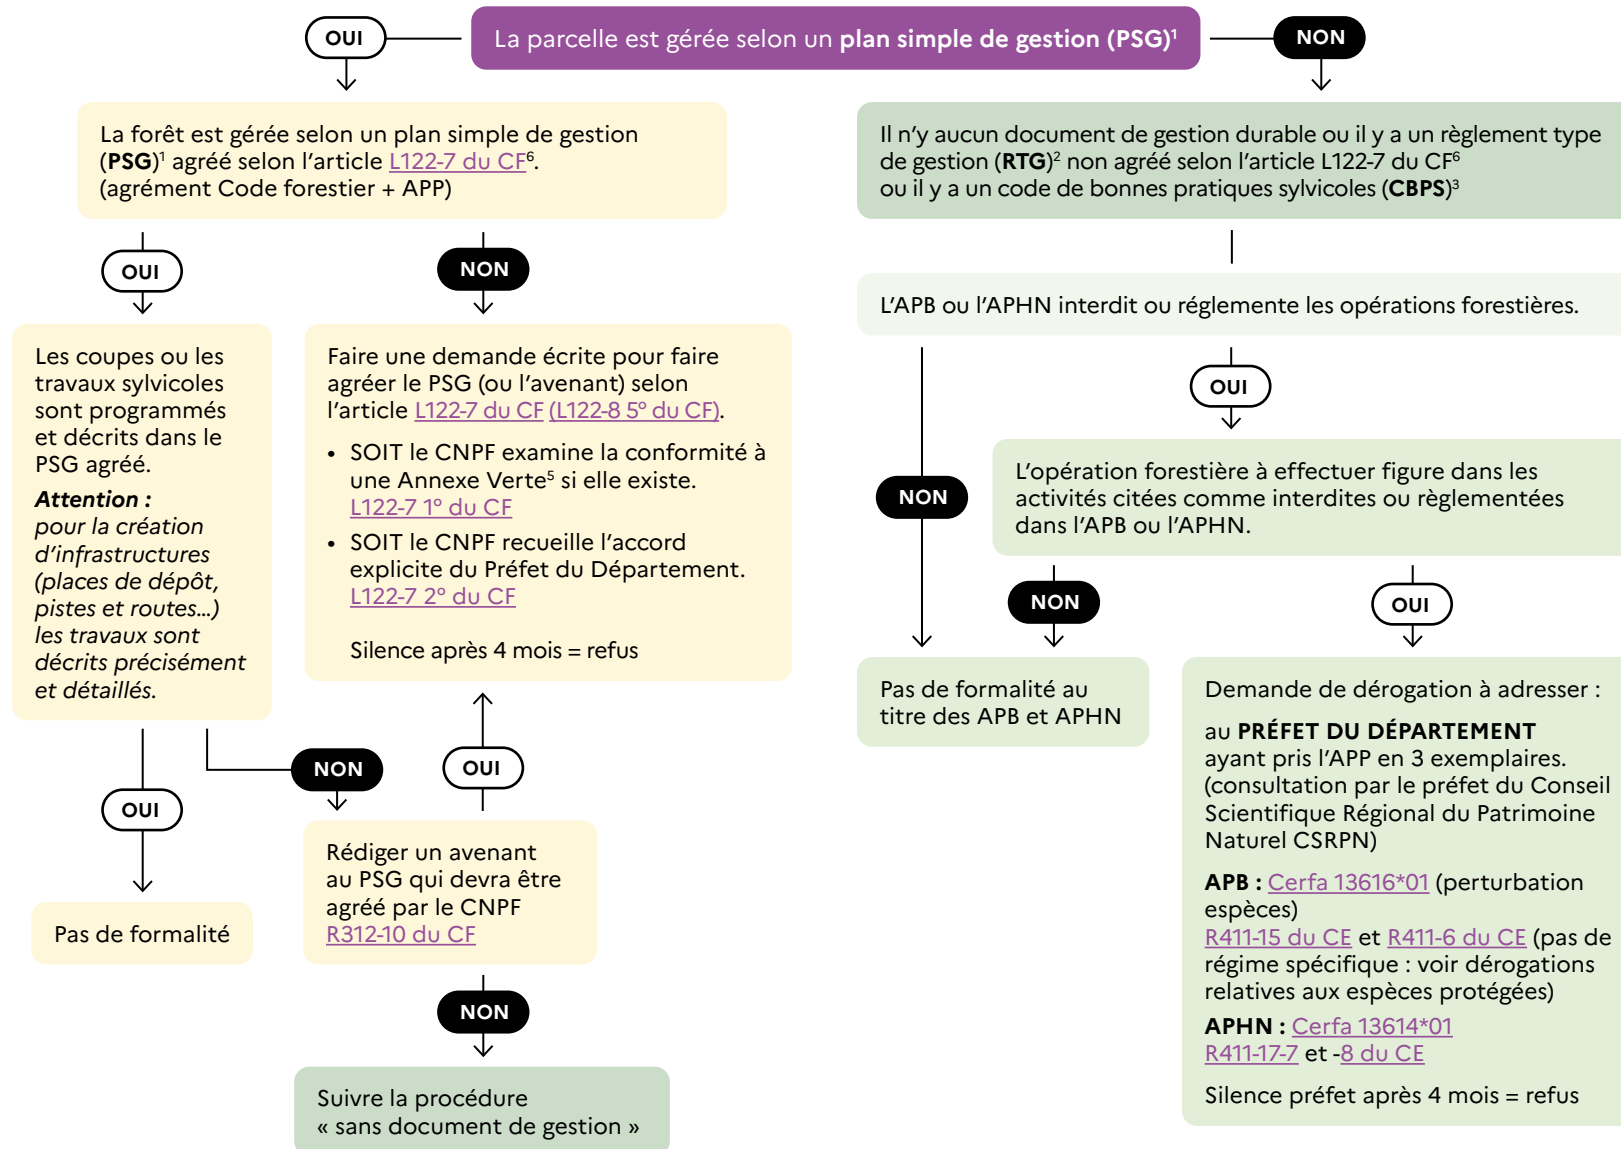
OUI

La parcelle est gérée selon un **plan simple de gestion (PSG)**$^1$

NON

La forêt est gérée selon un plan simple de gestion (**PSG**)$^1$ agréé selon l'article L122-7 du CF$^6$. (agrément Code forestier + APP)

OUI

NON

Les coupes ou les travaux sylvicoles sont programmés et décrits dans le PSG agréé.

*Attention :* pour la création d'infrastructures (places de dépôt, pistes et routes...) les travaux sont décrits précisément et détaillés.

Faire une demande écrite pour faire agréer le PSG (ou l'avenant) selon l'article L122-7 du CF (L122-8 5° du CF).

• SOIT le CNPF examine la conformité à une Annexe Verte$^5$ si elle existe. L122-7 1° du CF

• SOIT le CNPF recueille l'accord explicite du Préfet du Département. L122-7 2° du CF

Silence après 4 mois = refus

OUI

NON

OUI

Pas de formalité

Rédiger un avenant au PSG qui devra être agréé par le CNPF R312-10 du CF

NON

Suivre la procédure « sans document de gestion »

Il n'y aucun document de gestion durable ou il y a un règlement type de gestion (**RTG**)$^2$ non agréé selon l'article L122-7 du CF$^6$ ou il y a un code de bonnes pratiques sylvicoles (**CBPS**)$^3$

L'APB ou l'APHN interdit ou réglemente les opérations forestières.

OUI

NON

L'opération forestière à effectuer figure dans les activités citées comme interdites ou règlementées dans l'APB ou l'APHN.

NON

OUI

Pas de formalité au titre des APB et APHN

Demande de dérogation à adresser :

au **PRÉFET DU DÉPARTEMENT** ayant pris l'APP en 3 exemplaires. (consultation par le préfet du Conseil Scientifique Régional du Patrimoine Naturel CSRPN)

**APB :** Cerfa 13616*01 (perturbation espèces) R411-15 du CE et R411-6 du CE (pas de régime spécifique : voir dérogations relatives aux espèces protégées)

**APHN :** Cerfa 13614*01 R411-17-7 et -8 du CE

Silence préfet après 4 mois = refus